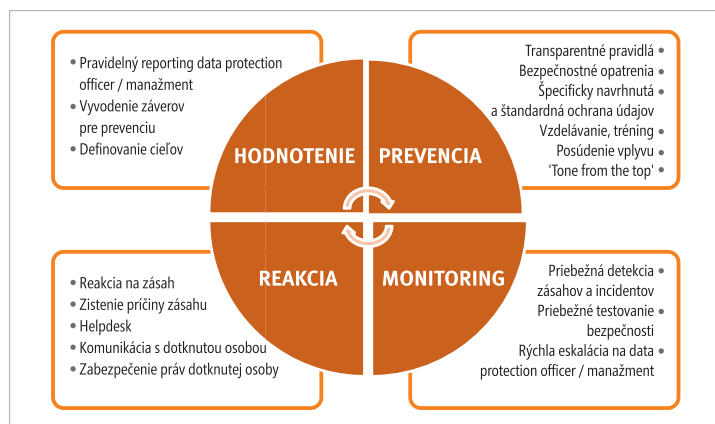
• Pravidelný reporting data protection officer / manažment
• Vyvodenie záverov pre prevenciu
• Definovanie cieľov

Transparentné pravidlá •
Bezpečnostné opatrenia •
Špecificky navrhnutá a štandardná ochrana údajov •
Vzdelávanie, tréning •
Posúdenie vplyvu •
'Tone from the top' •

HODNOTENIE

PREVENCIA

REAKCIA

MONITORING

• Reakcia na zásah
• Zistenie príčiny zásahu
• Helpdesk
• Komunikácia s dotknutou osobou
• Zabezpečenie práv dotknutej osoby

Priebežná detekcia zásahov a incidentov •
Priebežné testovanie bezpečnosti •
Rýchla eskalácia na data protection officer / manažment •